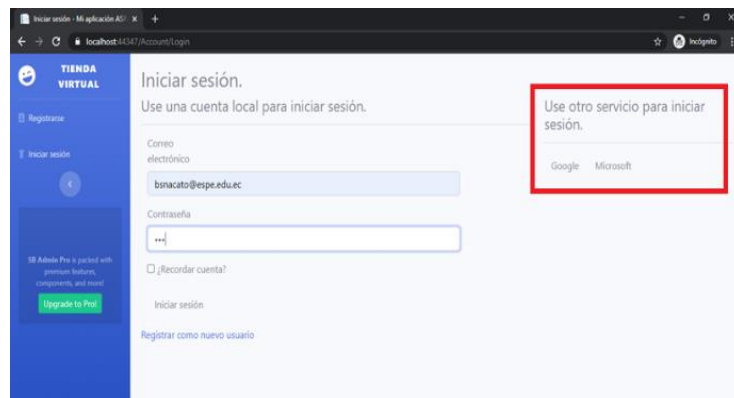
Iniciar sesión - Mi aplicación AS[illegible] ×  +

localhost:44347/Account/Login

Incógnito

TIENDA VIRTUAL

Registrarse

Iniciar sesión

SB Admin Pro is packed with premium features, components, and more!

Upgrade to Pro!

Iniciar sesión.

Use una cuenta local para iniciar sesión.

Correo electrónico

bsnacato@espe.edu.ec

Contraseña

•••

☐ ¿Recordar cuenta?

Iniciar sesión

Registrar como nuevo usuario

Use otro servicio para iniciar sesión.

Google  Microsoft